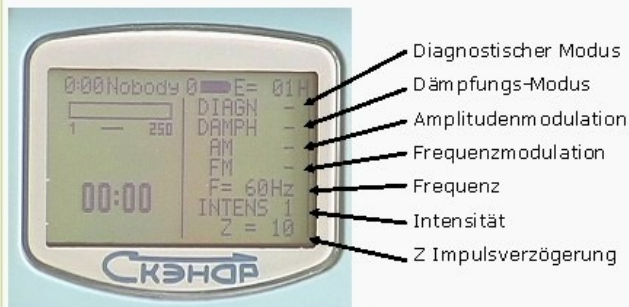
0:00 Nobody 0 E= 01H
1 — 250
00:00
DIAGN –
DAMPH –
AM –
FM –
F= 60Hz
INTENS 1
Z = 10
Скэнар

Diagnostischer Modus
Dämpfungs-Modus
Amplitudenmodulation
Frequenzmodulation
Frequenz
Intensität
Z Impulsverzögerung